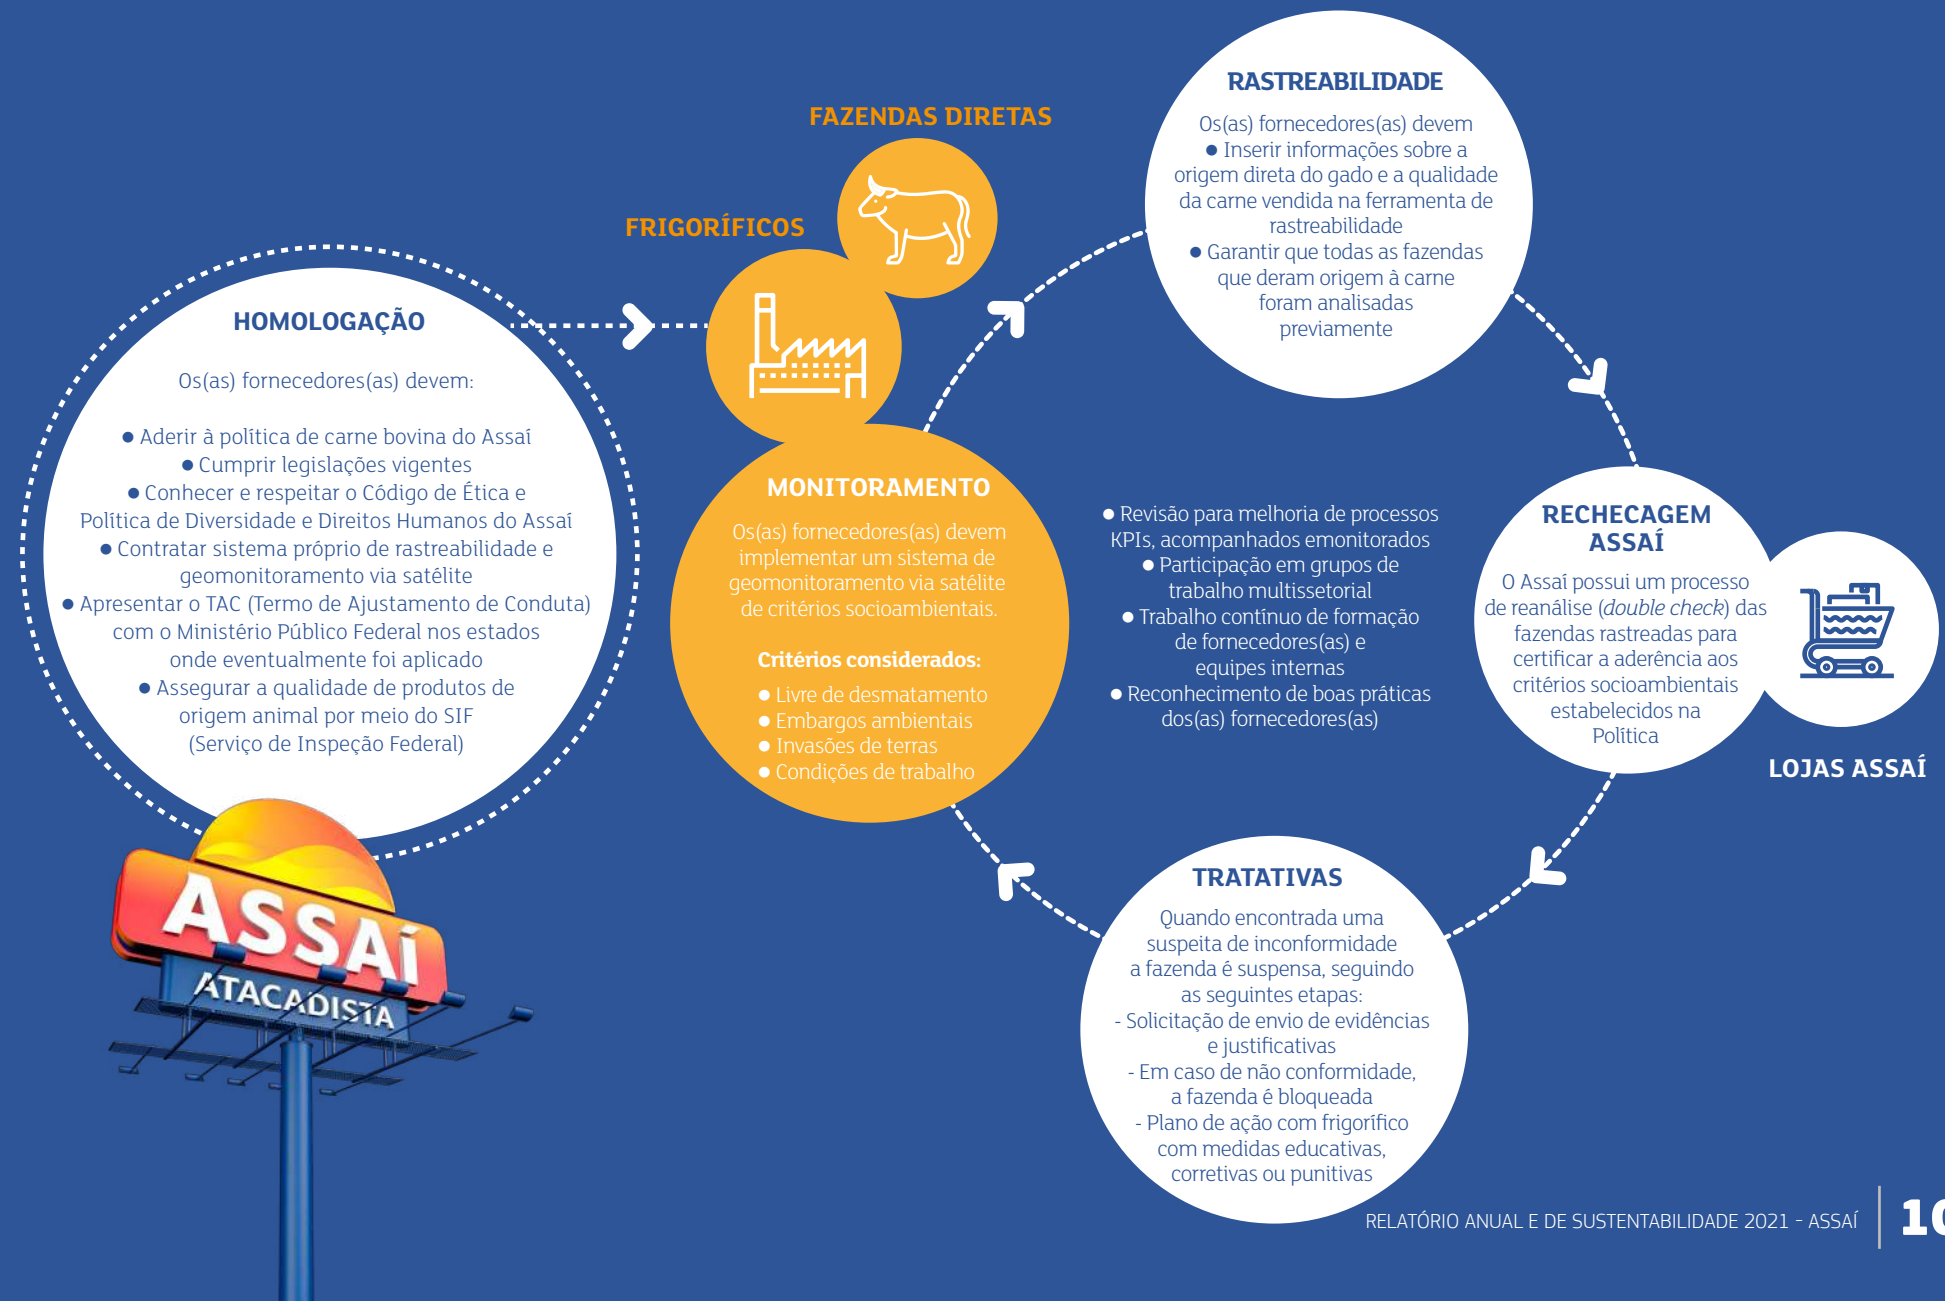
HOMOLOGAÇÃO

Os(as) fornecedores(as) devem:

● Aderir à política de carne bovina do Assaí
● Cumprir legislações vigentes
● Conhecer e respeitar o Código de Ética e Política de Diversidade e Direitos Humanos do Assaí
● Contratar sistema próprio de rastreabilidade e geomonitoramento via satélite
● Apresentar o TAC (Termo de Ajustamento de Conduta) com o Ministério Público Federal nos estados onde eventualmente foi aplicado
● Assegurar a qualidade de produtos de origem animal por meio do SIF (Serviço de Inspeção Federal)

ASSAÍ ATACADISTA

FRIGORÍFICOS

FAZENDAS DIRETAS

MONITORAMENTO

Os(as) fornecedores(as) devem implementar um sistema de geomonitoramento via satélite de critérios socioambientais.

Critérios considerados:

● Livre de desmatamento
● Embargos ambientais
● Invasões de terras
● Condições de trabalho

RASTREABILIDADE

Os(as) fornecedores(as) devem
● Inserir informações sobre a origem direta do gado e a qualidade da carne vendida na ferramenta de rastreabilidade
● Garantir que todas as fazendas que deram origem à carne foram analisadas previamente

● Revisão para melhoria de processos KPIs, acompanhados emonitorados
● Participação em grupos de trabalho multissetorial
● Trabalho contínuo de formação de fornecedores(as) e equipes internas
● Reconhecimento de boas práticas dos(as) fornecedores(as)

RECHECAGEM ASSAÍ

O Assaí possui um processo de reanálise (*double check*) das fazendas rastreadas para certificar a aderência aos critérios socioambientais estabelecidos na Política

LOJAS ASSAÍ

TRATATIVAS

Quando encontrada uma suspeita de inconformidade a fazenda é suspensa, seguindo as seguintes etapas:
- Solicitação de envio de evidências e justificativas
- Em caso de não conformidade, a fazenda é bloqueada
- Plano de ação com frigorífico com medidas educativas, corretivas ou punitivas

RELATÓRIO ANUAL E DE SUSTENTABILIDADE 2021 - ASSAÍ | 1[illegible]